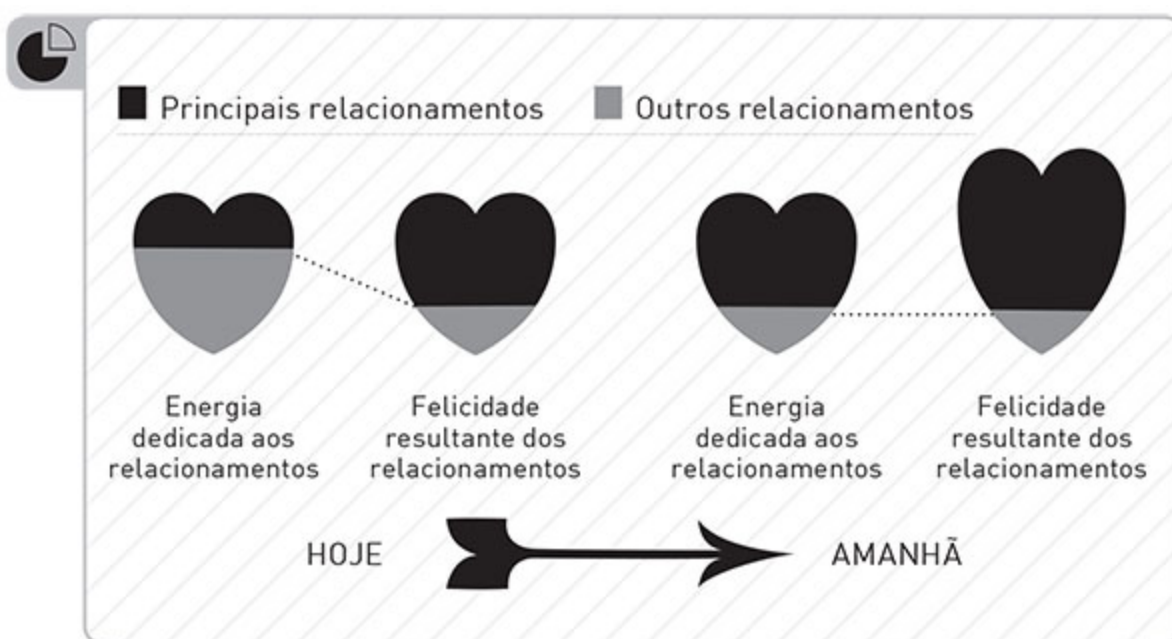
Principais relacionamentos Outros relacionamentos

Energia dedicada aos relacionamentos

Felicidade resultante dos relacionamentos

Energia dedicada aos relacionamentos

Felicidade resultante dos relacionamentos

HOJE

AMANHÃ